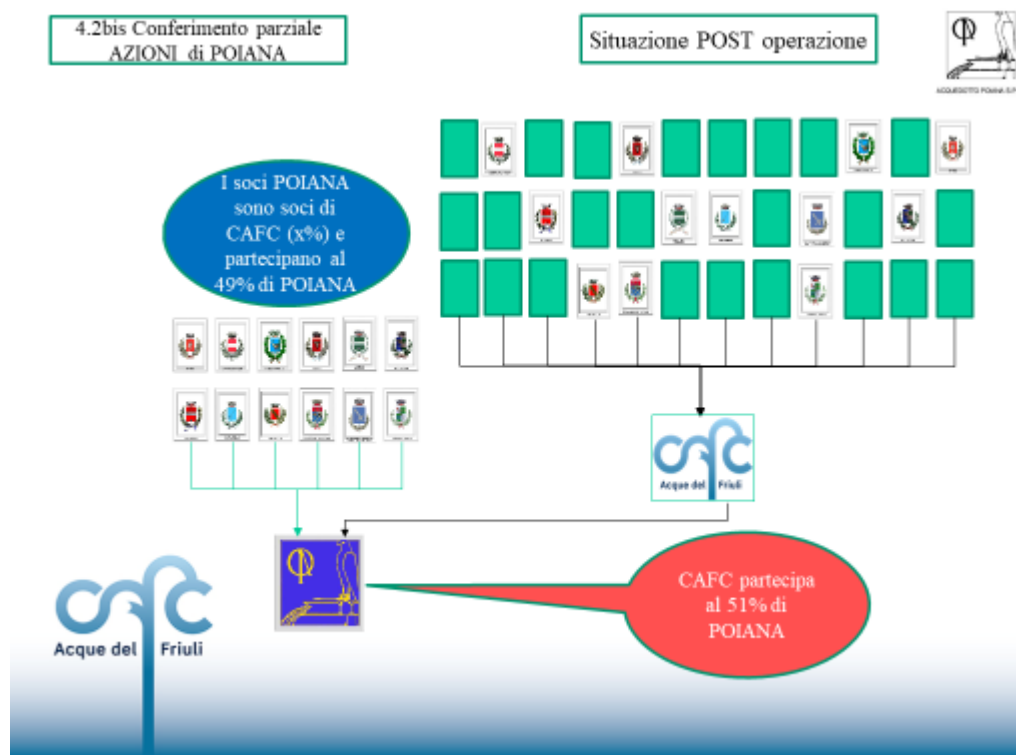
4.2bis Conferimento parziale AZIONI di POIANA

Situazione POST operazione

ACQUEDOTTO POIANA S.P.A.

I soci POIANA sono soci di CAFC (x%) e partecipano al 49% di POIANA

CAFC Acque del Friuli

CAFC partecipa al 51% di POIANA

CAFC Acque del Friuli